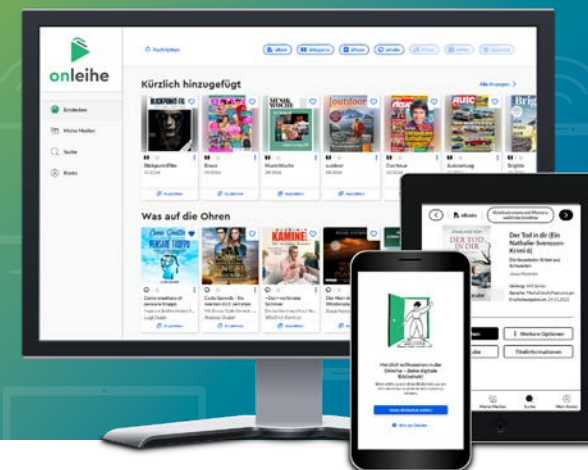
onleihe

Entdecken
Meine Medien
Suche
Konto

Kürzlich hinzugefügt
Alle Anzeigen >

Blickpunkt:Film
Bravo
Musikwoche
outdoor
Dachbox
Autozeitung
Brigitte

Was auf die Ohren

Cosmo Sessions
Gedanken Killer
Corinas Gesetz
Kamine
Der Mann
Der Tod in dir

Der Tod in dir (Ein Nathalie-Svensson-Krimi 6)
Weitere Optionen
Titelinformationen

Herzlich willkommen in der Onleihe – deine digitale Bibliothek!
Meine Medien
Suche
Mein Konto